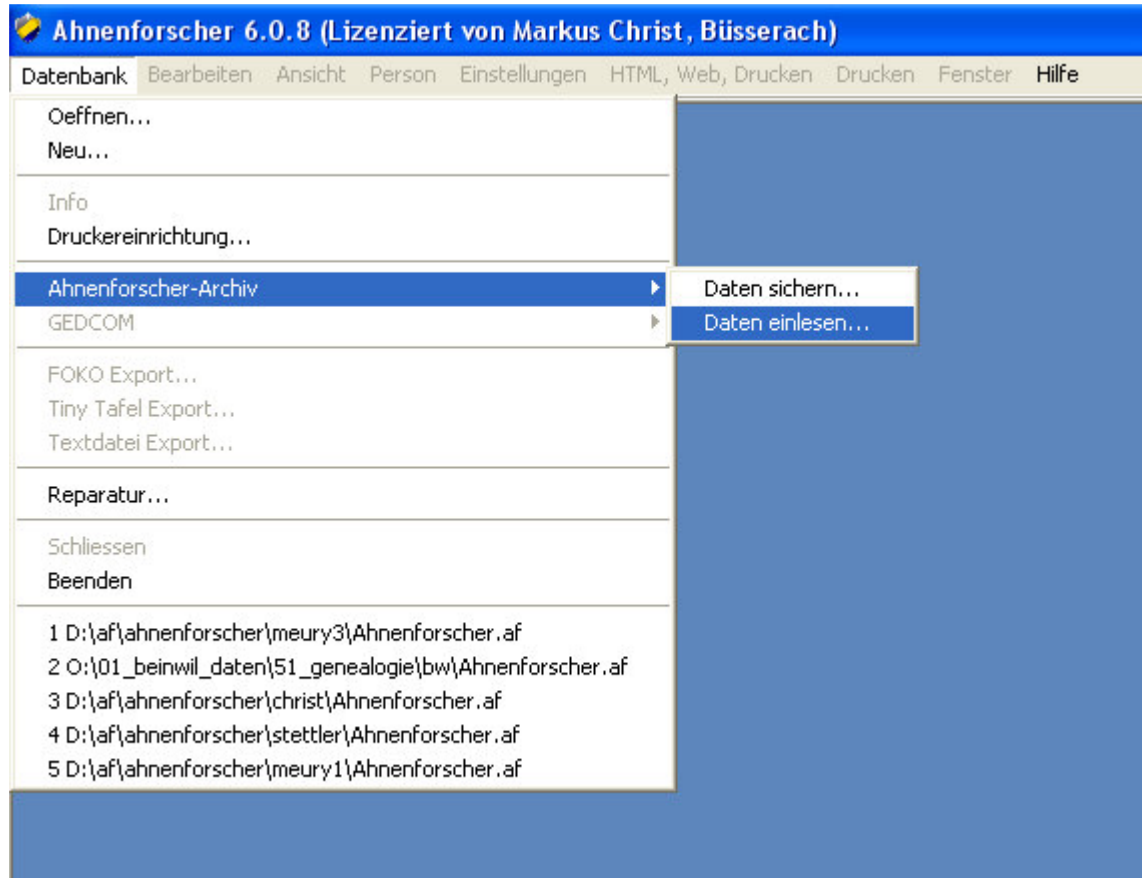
Ahnenforscher 6.0.8 (Lizenziert von Markus Christ, Büsserach)

Datenbank Bearbeiten Ansicht Person Einstellungen HTML, Web, Drucken Drucken Fenster Hilfe

Oeffnen...
Neu...

Info
Druckereinrichtung...

Ahnenforscher-Archiv
GEDCOM

Daten sichern...
Daten einlesen...

FOKO Export...
Tiny Tafel Export...
Textdatei Export...

Reparatur...

Schliessen
Beenden

1 D:\af\ahnenforscher\meury3\Ahnenforscher.af
2 O:\01_beinwil_daten\51_genealogie\bw\Ahnenforscher.af
3 D:\af\ahnenforscher\christ\Ahnenforscher.af
4 D:\af\ahnenforscher\stettler\Ahnenforscher.af
5 D:\af\ahnenforscher\meury1\Ahnenforscher.af